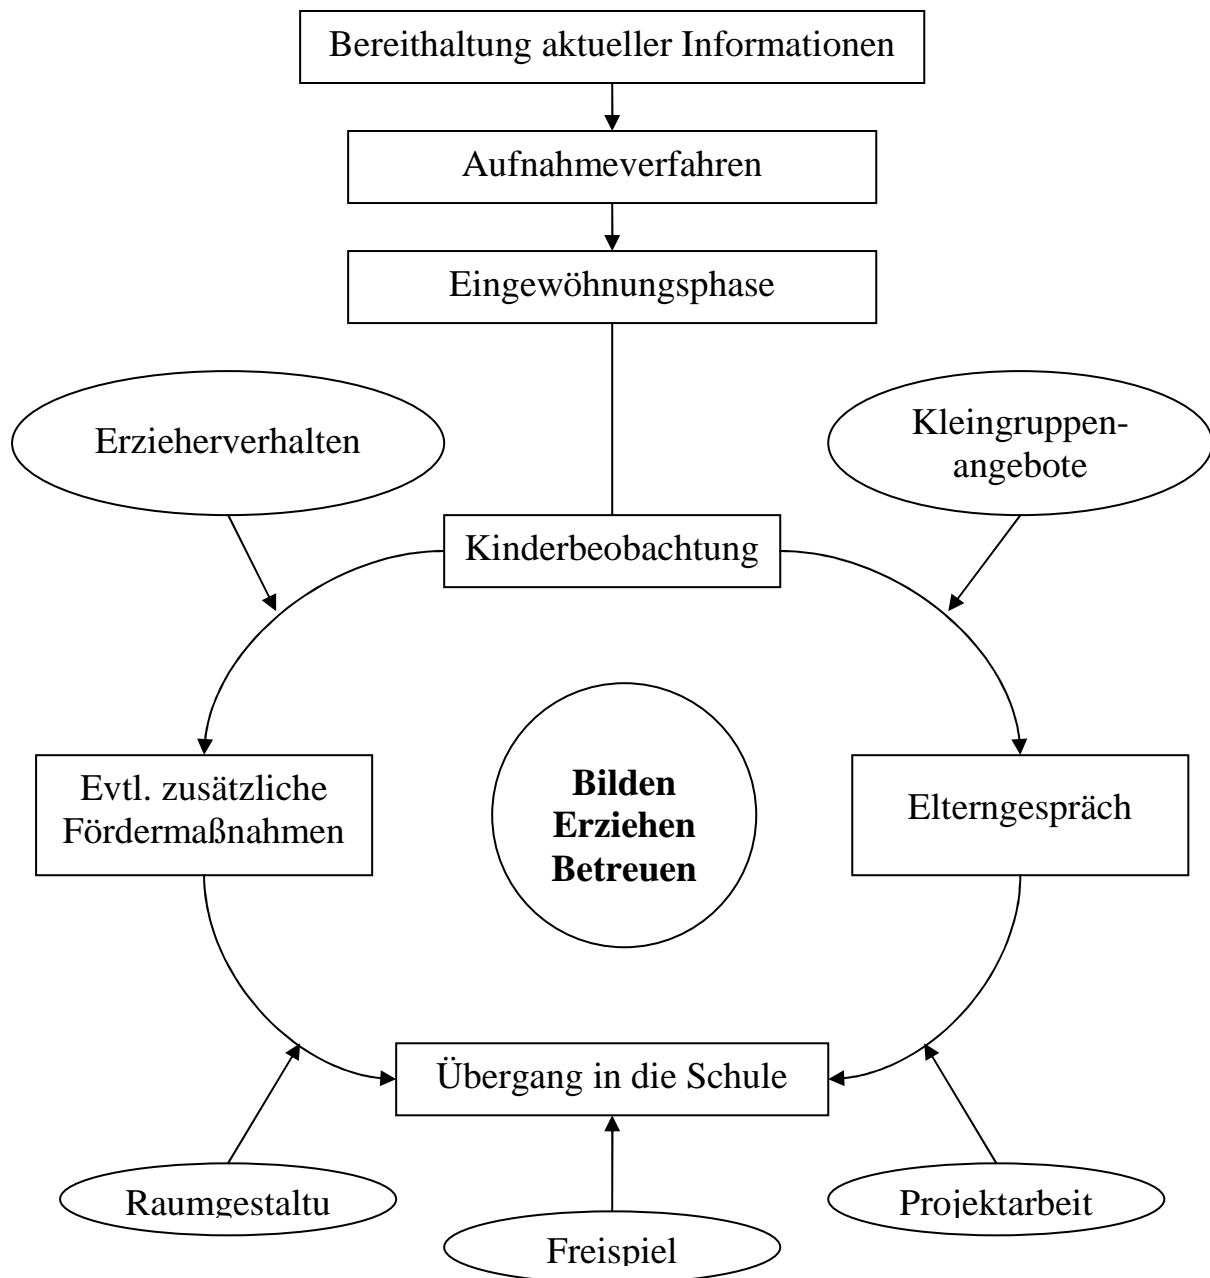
Bereithaltung aktueller Informationen

Aufnahmeverfahren

Eingewöhnungsphase

Erzieherverhalten

Kleingruppenangebote

Kinderbeobachtung

Evtl. zusätzliche Fördermaßnahmen

Bilden
Erziehen
Betreuen

Elterngespräch

Übergang in die Schule

Raumgestaltu

Freispiel

Projektarbeit